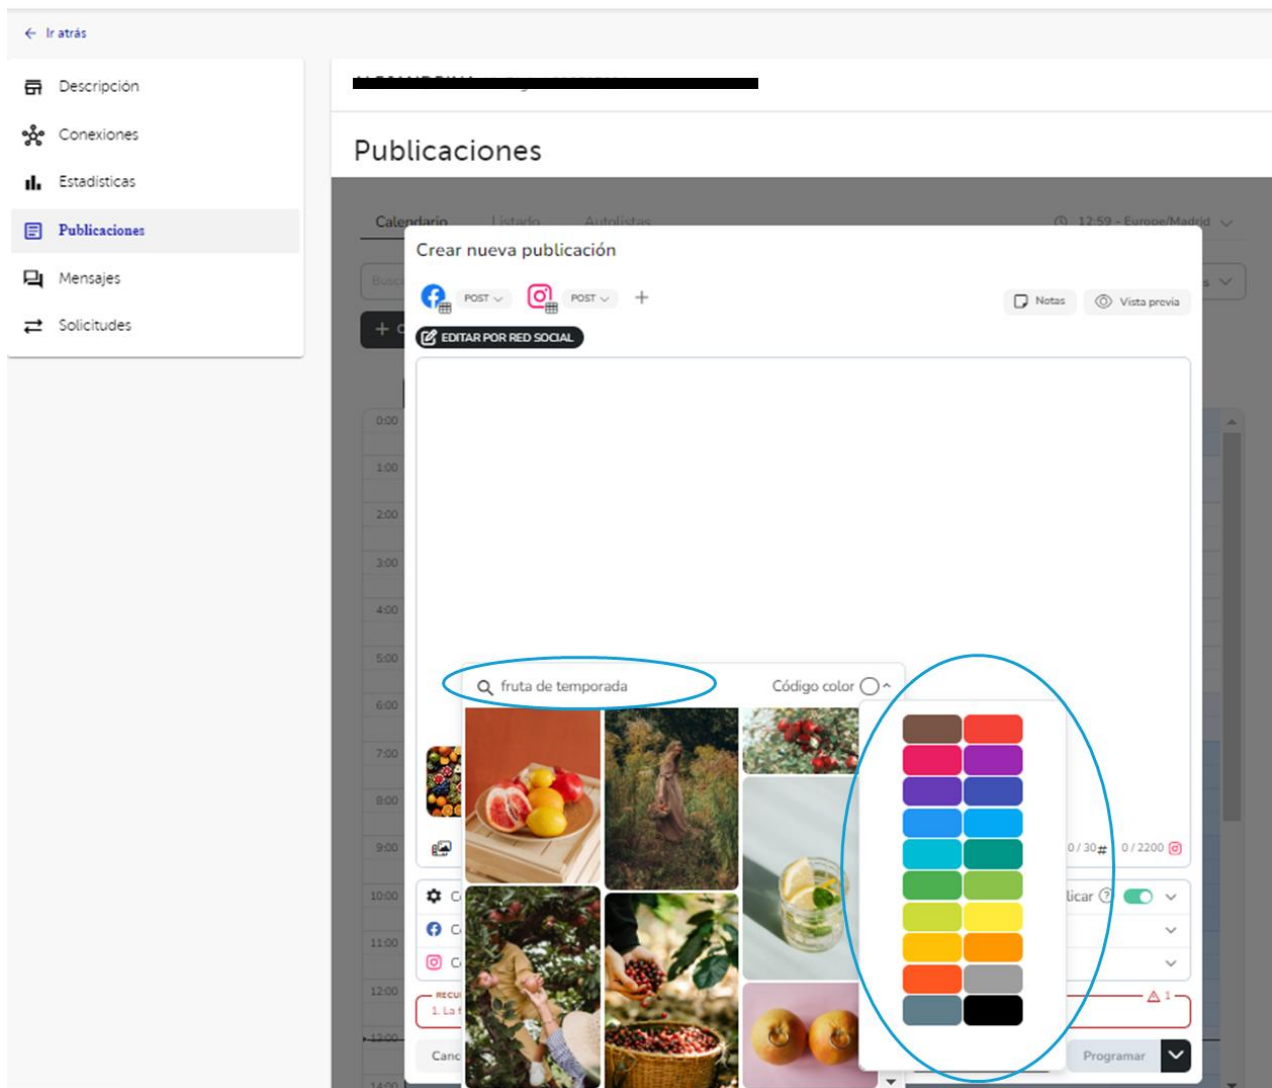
← Ir atrás

Descripción
Conexiones
Estadísticas
Publicaciones
Mensajes
Solicitudes

Publicaciones

Calendario Listado Autolistas

12:59 - Europe/Madrid

Crear nueva publicación

POST POST +

Notas Vista previa

EDITAR POR RED SOCIAL

0:00
1:00
2:00
3:00
4:00
5:00
6:00
7:00
8:00
9:00
10:00
11:00
12:00
14:00

fruta de temporada

Código color

0 / 30 # 0 / 2200

licar

1

Canc

Programar